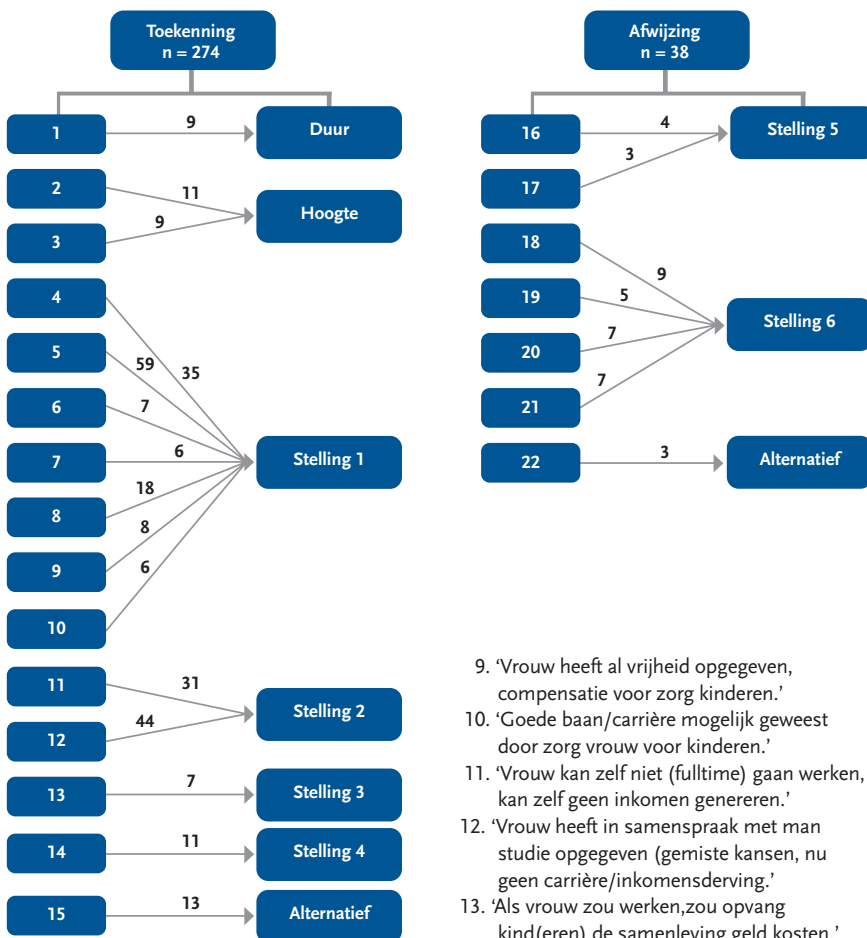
Toekenning
n = 274

1
9
Duur

2
11
3
9
Hoogte

4
5
59
35
6
7
7
6
Stelling 1
8
18
9
8
6
10

11
31
12
44
Stelling 2

13
7
Stelling 3

14
11
Stelling 4

15
13
Alternatief

Afwijzing
n = 38

16
4
17
3
Stelling 5

18
9
19
5
20
7
21
7
Stelling 6

22
3
Alternatief

9. 'Vrouw heeft al vrijheid opgegeven, compensatie voor zorg kinderen.'
10. 'Goede baan/carrière mogelijk geweest door zorg vrouw voor kinderen.'
11. 'Vrouw kan zelf niet (fulltime) gaan werken, kan zelf geen inkomen genereren.'
12. 'Vrouw heeft in samenspraak met man studie opgegeven (gemiste kansen, nu geen carrière/inkomensderving.'
13. 'Als vrouw zou werken,zou opvang kind(eren) de samenleving geld kosten.'